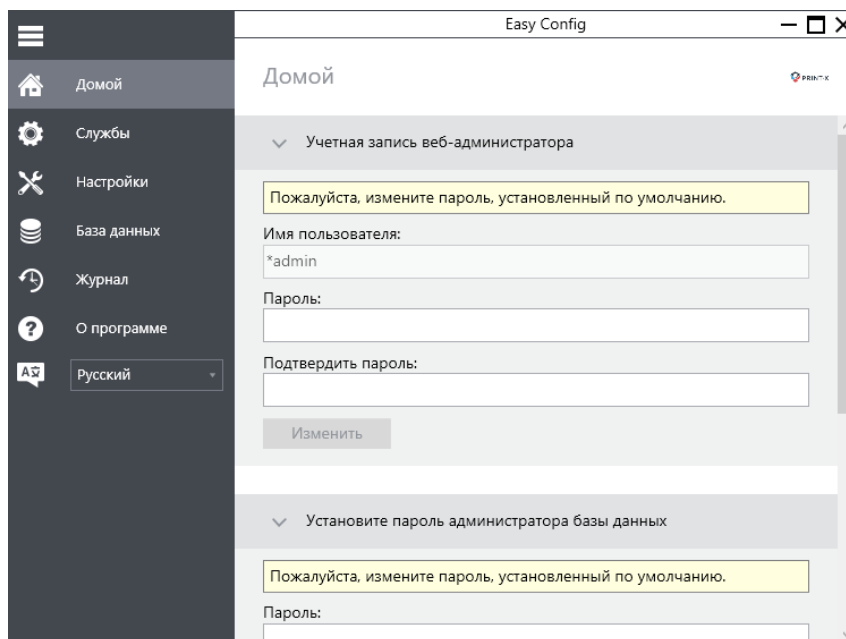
Easy Config

Домой
Службы
Настройки
База данных
Журнал
О программе
Русский

Домой

PRINTIX

Учетная запись веб-администратора

Пожалуйста, измените пароль, установленный по умолчанию.

Имя пользователя:
*admin
Пароль:
Подтвердить пароль:
Изменить

Установите пароль администратора базы данных

Пожалуйста, измените пароль, установленный по умолчанию.

Пароль: